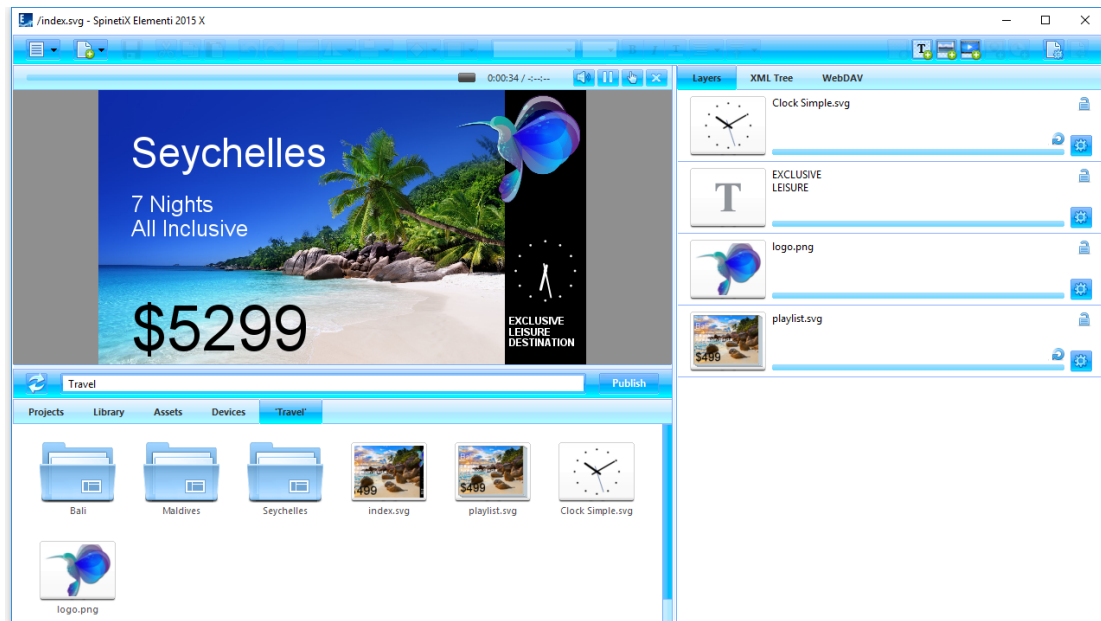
/index.svg - SpinetiX Elementi 2015 X

0:00:34 / -:--:--

Seychelles

7 Nights
All Inclusive

$5299

EXCLUSIVE
LEISURE
DESTINATION

Travel

Publish

Projects Library Assets Devices 'Travel'

Bali

Maldives

Seychelles

499
index.svg

$499
playlist.svg

Clock Simple.svg

logo.png

Layers XML Tree WebDAV

Clock Simple.svg

EXCLUSIVE
LEISURE

logo.png

$499
playlist.svg